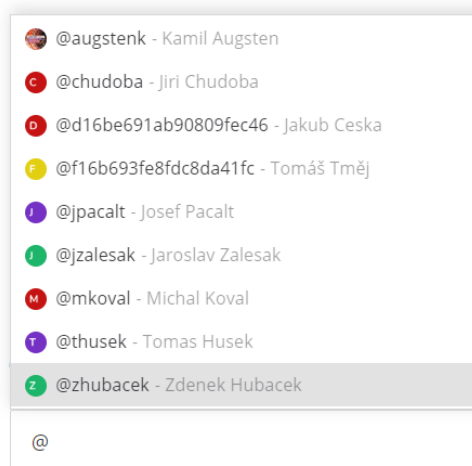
@augstenk - Kamil Augsten

C @chudoba - Jiri Chudoba

D @d16be691ab90809fec46 - Jakub Ceska

F @f16b693fe8fdc8da41fc - Tomáš Tměj

J @jpacalt - Josef Pacalt

J @jzalesak - Jaroslav Zalesak

M @mkoval - Michal Koval

T @thusek - Tomas Husek

Z @zhubacek - Zdenek Hubacek

@